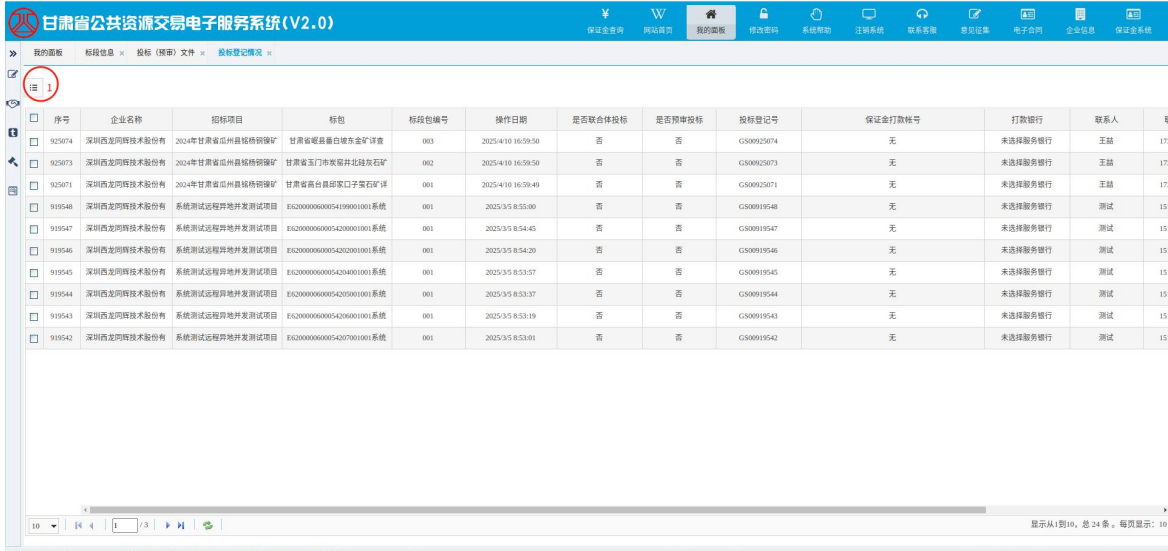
甘肃省公共资源交易电子服务系统(V2.0)

¥ 保证金查询 | W 网站首页 | 我的面板 | 修改密码 | 系统帮助 | 注销系统 | 联系客服 | 意见征集 | 电子合同 | 企业信息 | 保证金系统

我的面板 | 标段信息 × | 投标(预审)文件 × | 投标登记情况 ×

1

| | 序号 | 企业名称 | 招标项目 | 标包 | 标段包编号 | 操作日期 | 是否联合体投标 | 是否预审投标 | 投标登记号 | 保证金打款帐号 | 打款银行 | 联系人 | 联 |
|---|---|---|---|---|---|---|---|---|---|---|---|---|---|
| | 925074 | 深圳西龙同辉技术股份有 | 2024年甘肃省瓜州县铭榜钢镍矿 | 甘肃省岷县番白坡东金矿详查 | 003 | 2025/4/10 16:59:50 | 否 | 否 | GS00925074 | 无 | 未选择服务银行 | 王喆 | 1 |
| | 925073 | 深圳西龙同辉技术股份有 | 2024年甘肃省瓜州县铭榜钢镍矿 | 甘肃省玉门市窑井北硅灰石矿 | 002 | 2025/4/10 16:59:50 | 否 | 否 | GS00925073 | 无 | 未选择服务银行 | 王喆 | 1 |
| | 925071 | 深圳西龙同辉技术股份有 | 2024年甘肃省瓜州县铭榜钢镍矿 | 甘肃省高台县邸家口子萤石矿详 | 001 | 2025/4/10 16:59:49 | 否 | 否 | GS00925071 | 无 | 未选择服务银行 | 王喆 | 1 |
| | 919548 | 深圳西龙同辉技术股份有 | 系统测试远程异地并发测试项目 | E6200000060005419900100 1系统 | 001 | 2025/3/5 8:55:00 | 否 | 否 | GS00919548 | 无 | 未选择服务银行 | 测试 | 1 |
| | 919547 | 深圳西龙同辉技术股份有 | 系统测试远程异地并发测试项目 | E6200000060005420000100 1系统 | 001 | 2025/3/5 8:54:45 | 否 | 否 | GS00919547 | 无 | 未选择服务银行 | 测试 | 1 |
| | 919546 | 深圳西龙同辉技术股份有 | 系统测试远程异地并发测试项目 | E6200000060005420200100 1系统 | 001 | 2025/3/5 8:54:20 | 否 | 否 | GS00919546 | 无 | 未选择服务银行 | 测试 | 1 |
| | 919545 | 深圳西龙同辉技术股份有 | 系统测试远程异地并发测试项目 | E6200000060005420400100 1系统 | 001 | 2025/3/5 8:53:57 | 否 | 否 | GS00919545 | 无 | 未选择服务银行 | 测试 | 1 |
| | 919544 | 深圳西龙同辉技术股份有 | 系统测试远程异地并发测试项目 | E6200000060005420500100 1系统 | 001 | 2025/3/5 8:53:37 | 否 | 否 | GS00919544 | 无 | 未选择服务银行 | 测试 | 1 |
| | 919543 | 深圳西龙同辉技术股份有 | 系统测试远程异地并发测试项目 | E6200000060005420600100 1系统 | 001 | 2025/3/5 8:53:19 | 否 | 否 | GS00919543 | 无 | 未选择服务银行 | 测试 | 1 |
| | 919542 | 深圳西龙同辉技术股份有 | 系统测试远程异地并发测试项目 | E6200000060005420700100 1系统 | 001 | 2025/3/5 8:53:01 | 否 | 否 | GS00919542 | 无 | 未选择服务银行 | 测试 | 1 |

10 | 1 /3 | 显示从1到10，总 24 条 。每页显示: 10